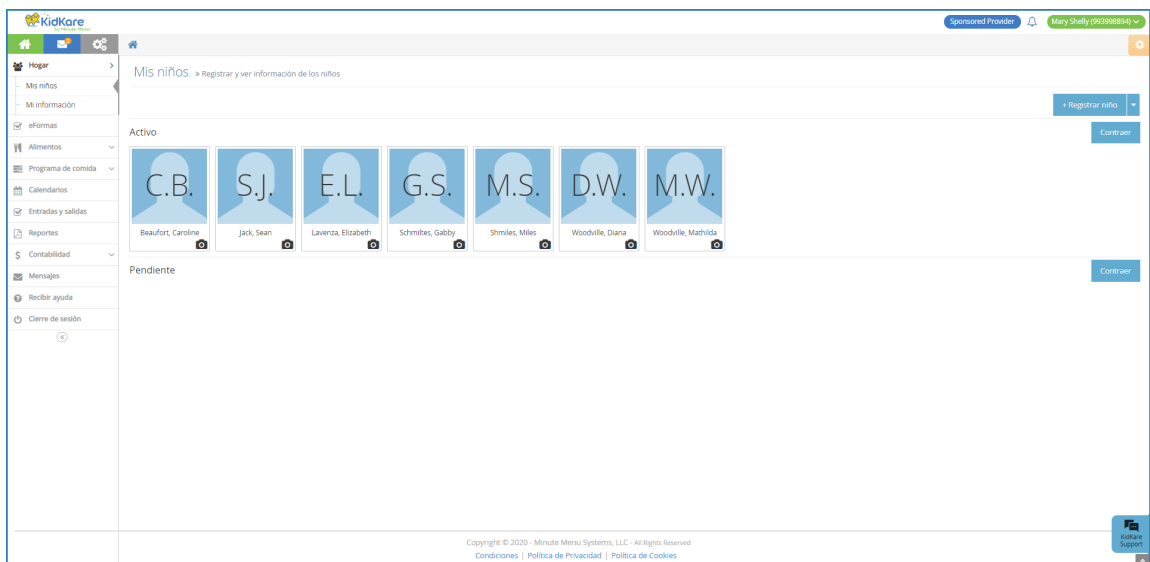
KidKare by Minute Menu

Sponsored Provider

Mary Shelly (993998894)

Hogar
Mis niños
Mi información
eFormas
Alimentos
Programa de comida
Calendarios
Entradas y salidas
Reportes
Contabilidad
Mensajes
Recibir ayuda
Cierre de sesión

Mis niños » Registrar y ver información de los niños

+ Registrar niño

Activo

Contraer

C.B.
Beaufort, Caroline

S.J.
Jack, Sean

E.L.
Lavenza, Elizabeth

G.S.
Schmiltes, Gabby

M.S.
Shmiles, Miles

D.W.
Woodville, Diana

M.W.
Woodville, Mathilda

Pendiente

Contraer

Copyright © 2020 - Minute Menu Systems, LLC - All Rights Reserved
Condiciones | Política de Privacidad | Política de Cookies

KidKare Support